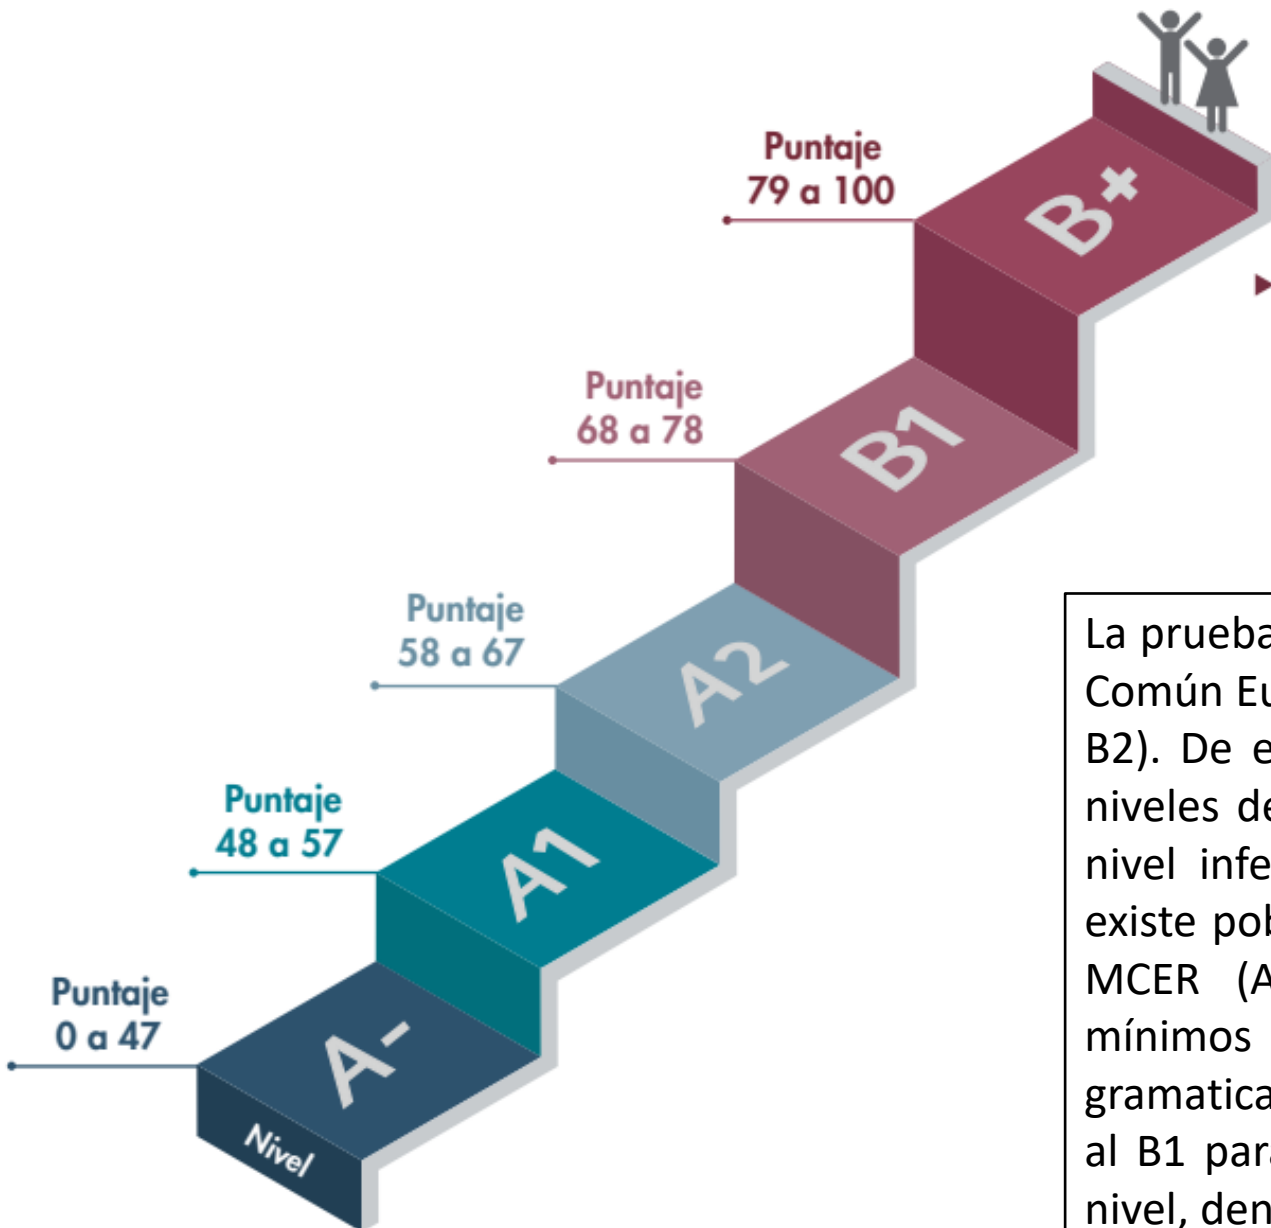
Puntaje
79 a 100

B+

Puntaje
68 a 78

B1

Puntaje
58 a 67

A2

Puntaje
48 a 57

A1

Puntaje
0 a 47

A-

Nivel

La prueba
Común Eu
B2). De e
niveles de
nivel infe
existe pob
MCER (A
mínimos
gramatica
al B1 para
nivel, den